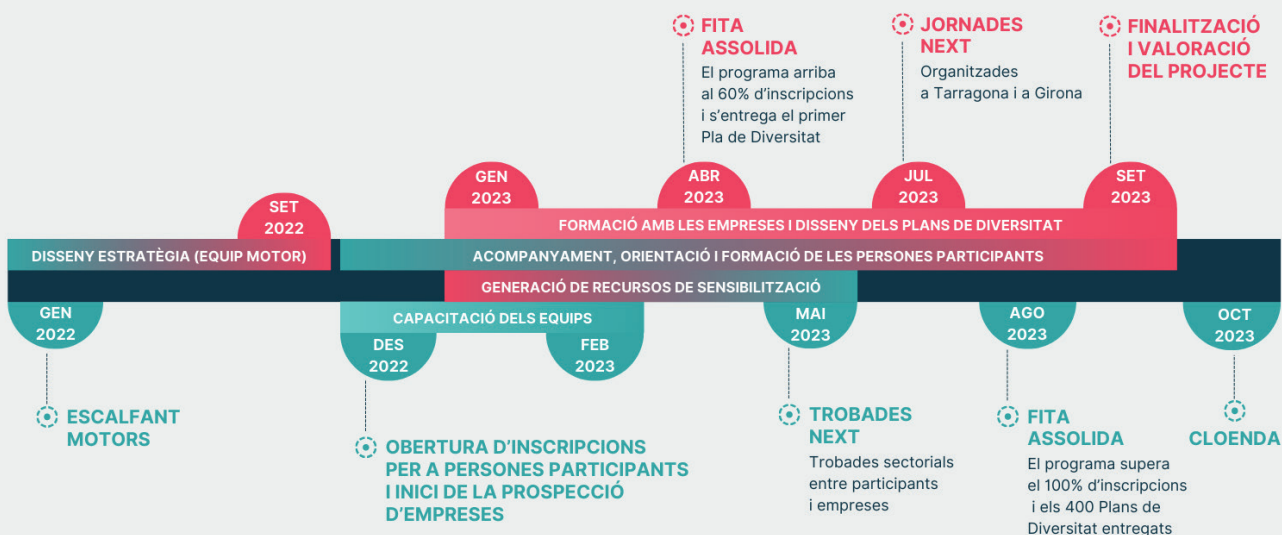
FITA ASSOLIDA
El programa arriba al 60% d'inscripcions i s'entrega el primer Pla de Diversitat

JORNADES NEXT
Organitzades a Tarragona i a Girona

FINALITZACIÓ I VALORACIÓ DEL PROJECTE

SET 2022

GEN 2023

ABR 2023

JUL 2023

SET 2023

FORMACIÓ AMB LES EMPRESES I DISSENY DELS PLANS DE DIVERSITAT

DISSENY ESTRATÈGIA (EQUIP MOTOR)

ACOMPANYAMENT, ORIENTACIÓ I FORMACIÓ DE LES PERSONES PARTICIPANTS

GENERACIÓ DE RECURSOS DE SENSIBILITZACIÓ

GEN 2022

CAPACITACIÓ DELS EQUIPS

DES 2022

FEB 2023

MAI 2023

AGO 2023

OCT 2023

ESCALFANT MOTORS

OBERTURA D'INSCRIPCIONS PER A PERSONES PARTICIPANTS I INICI DE LA PROSPECCIÓ D'EMPRESES

TROBADES NEXT
Trobades sectorials entre participants i empreses

FITA ASSOLIDA
El programa supera el 100% d'inscripcions i els 400 Plans de Diversitat entregats

CLOENDA